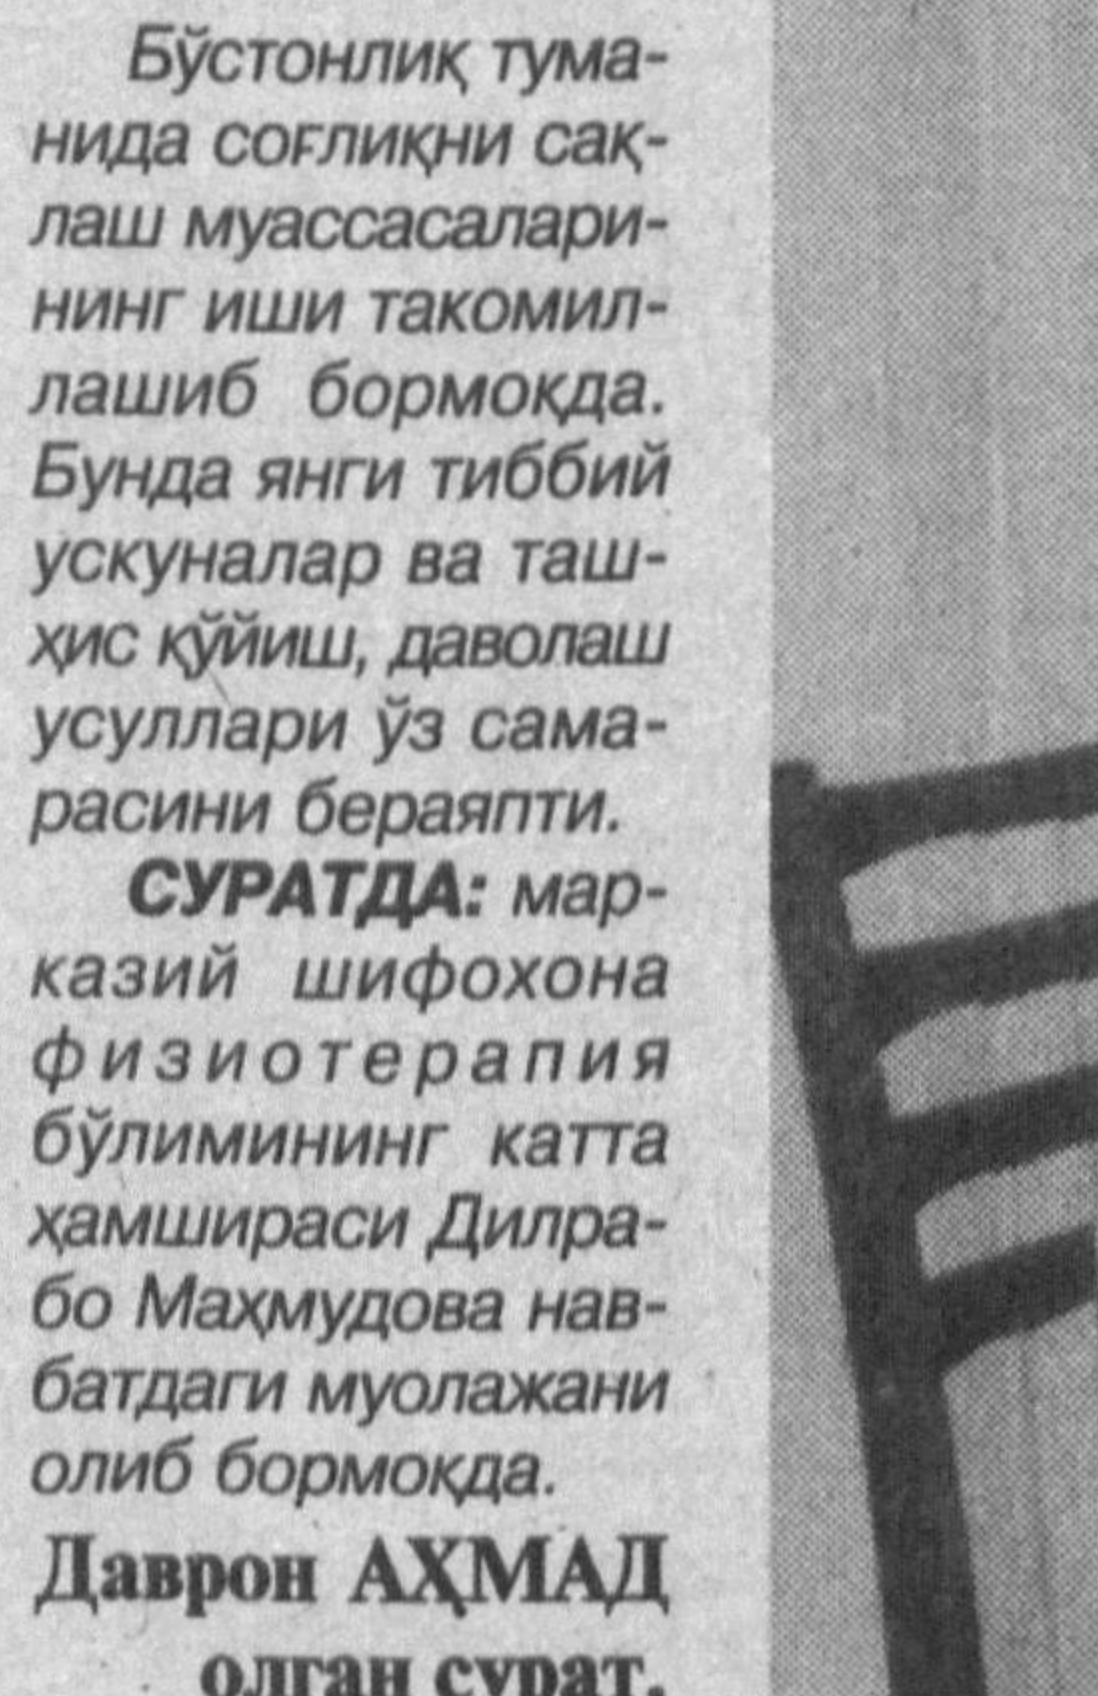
Бўстонлиқ туманида соғлиқни сақлаш муассасаларининг иши такомиллашиб бормоқда. Бунда янги тиббий ускуналар ва ташҳис қўйиш, даволаш усуллари ўз самарасини бераяпти.

СУРАТДА: марказий шифохона физиотерапия бўлимининг катта ҳамшираси Дилрабо Маҳмудова навбатдаги муолажани олиб бормоқда.

Даврон АҲМАД олган сурат.